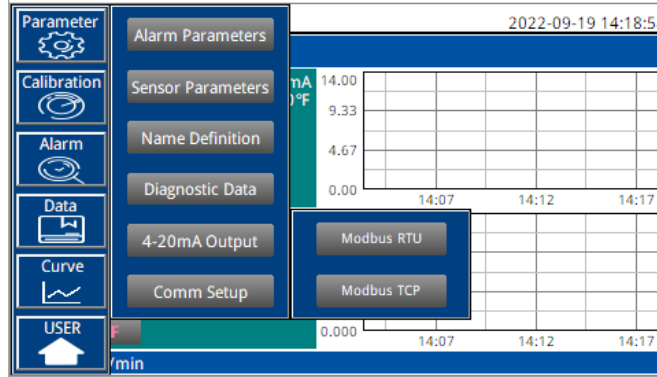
Parameter
Calibration
Alarm
Data
Curve
USER

Alarm Parameters
Sensor Parameters
Name Definition
Diagnostic Data
4-20mA Output
Comm Setup

Modbus RTU
Modbus TCP

2022-09-19 14:18:5

mA
0°F

14.00
9.33
4.67
0.00
14:07
14:12
14:17

F
0.000
14:07
14:12
14:17
/min